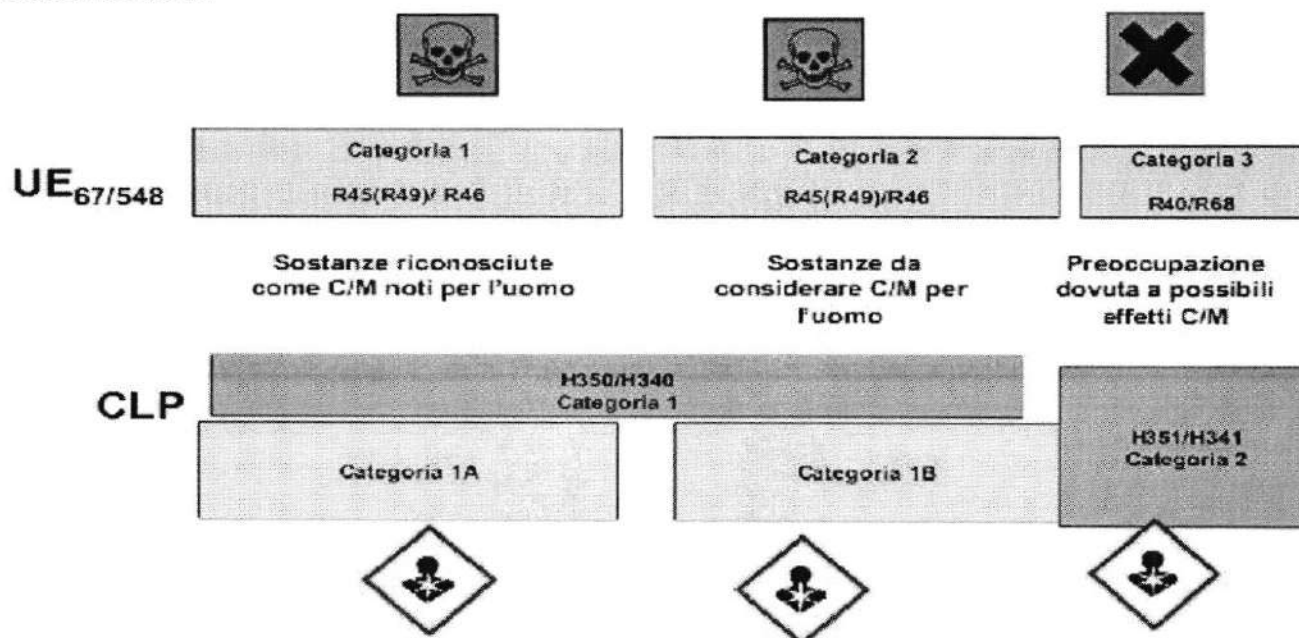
Categoria 1

R45(R49)/ R46

Categoria 2

R45(R49)/R46

Categoria 3

R40/R68

$UE_{67/548}$

Sostanze riconosciute come C/M noti per l'uomo

Sostanze da considerare C/M per l'uomo

Preoccupazione dovuta a possibili effetti C/M

CLP

H350/H340
Categoria 1

Categoria 1A

Categoria 1B

H351/H341
Categoria 2